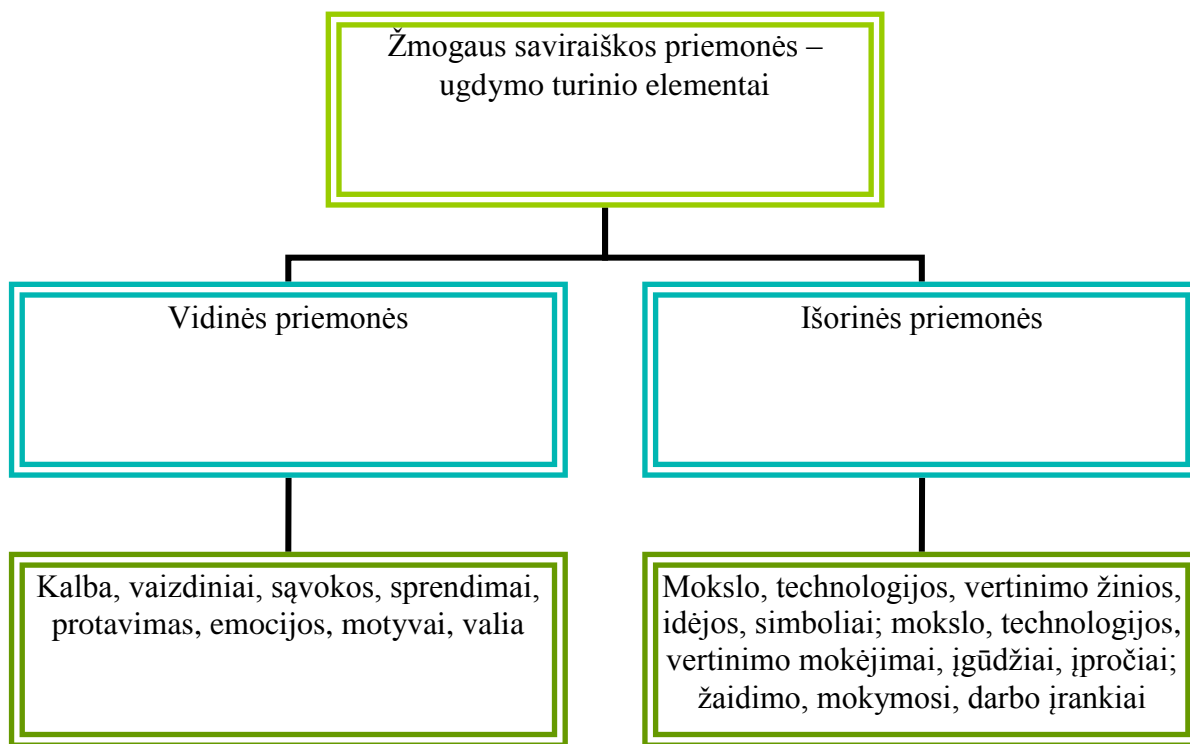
Žmogaus saviraiškos priemonės – ugdymo turinio elementai

Vidinės priemonės

Išorinės priemonės

Kalba, vaizdiniai, sąvokos, sprendimai, protavimas, emocijos, motyvai, valia

Mokslo, technologijos, vertinimo žinios, idėjos, simboliai; mokslo, technologijos, vertinimo mokėjimai, įgūdžiai, įpročiai; žaidimo, mokymosi, darbo įrankiai